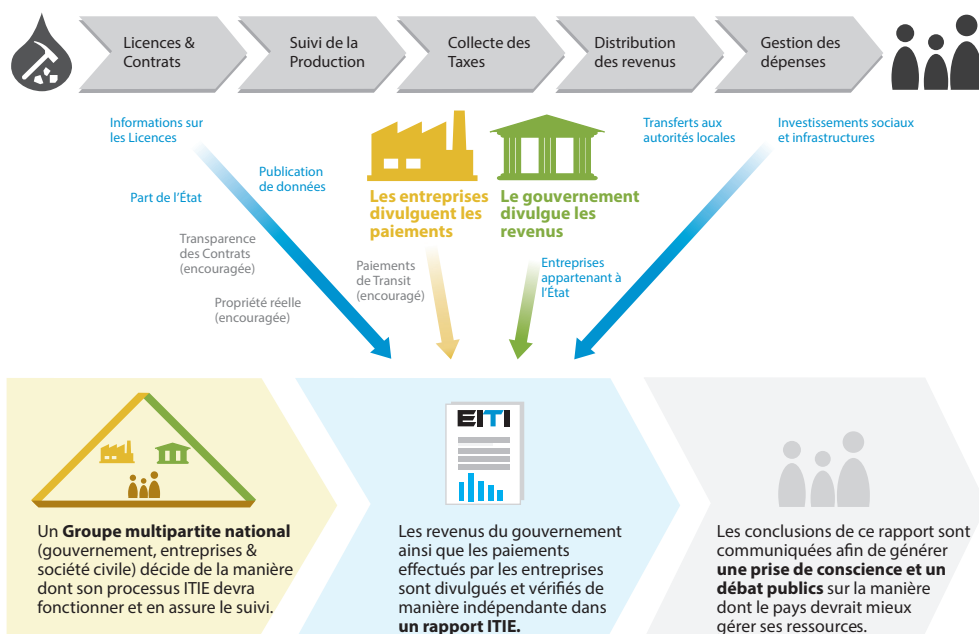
Licences & Contrats

Suivi de la Production

Collecte des Taxes

Distribution des revenus

Gestion des dépenses

Informations sur les Licences

Publication de données

Part de l'État

Transparence des Contrats (encouragée)

Propriété réelle (encouragée)

Les entreprises divulguent les paiements

Le gouvernement divulgue les revenus

Paiements de Transit (encouragé)

Entreprises appartenant à l'État

Transferts aux autorités locales

Investissements sociaux et infrastructures

EITI

Un **Groupe multipartite national** (gouvernement, entreprises & société civile) décide de la manière dont son processus ITIE devra fonctionner et en assure le suivi.

Les revenus du gouvernement ainsi que les paiements effectués par les entreprises sont divulgués et vérifiés de manière indépendante dans **un rapport ITIE.**

Les conclusions de ce rapport sont communiquées afin de générer **une prise de conscience et un débat publics** sur la manière dont le pays devrait mieux gérer ses ressources.